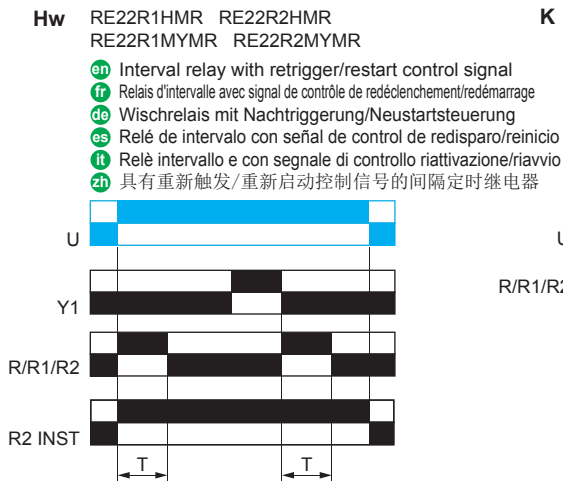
Hw RE22R1HMR RE22R2HMR
RE22R1MYMR RE22R2MYMR

en Interval relay with retrigger/restart control signal
fr Relais d'intervalle avec signal de contrôle de redéclenchement/redémarrage
de Wischrelais mit Nachtriggerung/Neustartsteuerung
es Relé de intervalo con señal de control de redisparo/reinicio
it Relè intervallo e con segnale di controllo riattivazione/riavvio
zh 具有重新触发/重新启动控制信号的间隔定时继电器

U

Y1

R/R1/R2

R2 INST

T T

K

U

R/R1/R2